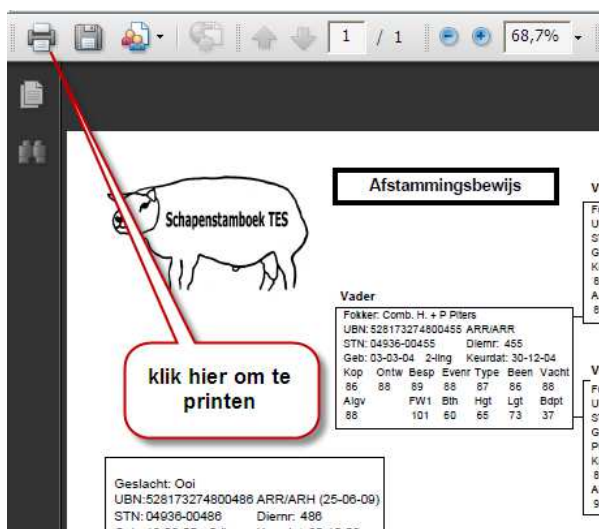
1 / 1 68,7%

Schapenstamboek TES

Afstammingsbewijs

klik hier om te printen

Vader
Fokker: Comb. H. + P Piters
UBN:528173274800455 ARR/ARR
STN: 04936-00455 Diernr: 455
Geb: 03-03-04 2-ling Keurdat: 30-12-04

| Kop | Ontw | Besp | Evenr | Type | Been | Vacht |
|---|---|---|---|---|---|---|
| 86 | 88 | 89 | 88 | 87 | 86 | 88 |
| Algv | | FW1 | Bth | Hgt | Lgt | Bdpt |
| 88 | | 101 | 60 | 65 | 73 | 37 |

Geslacht: Ooi
UBN:528173274800486 ARR/ARH (25-06-09)
STN: 04936-00486 Diernr: 486
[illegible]

V
F
U
S
G
K
8
A
8

V
F
U
S
G
P
K
8
A
9